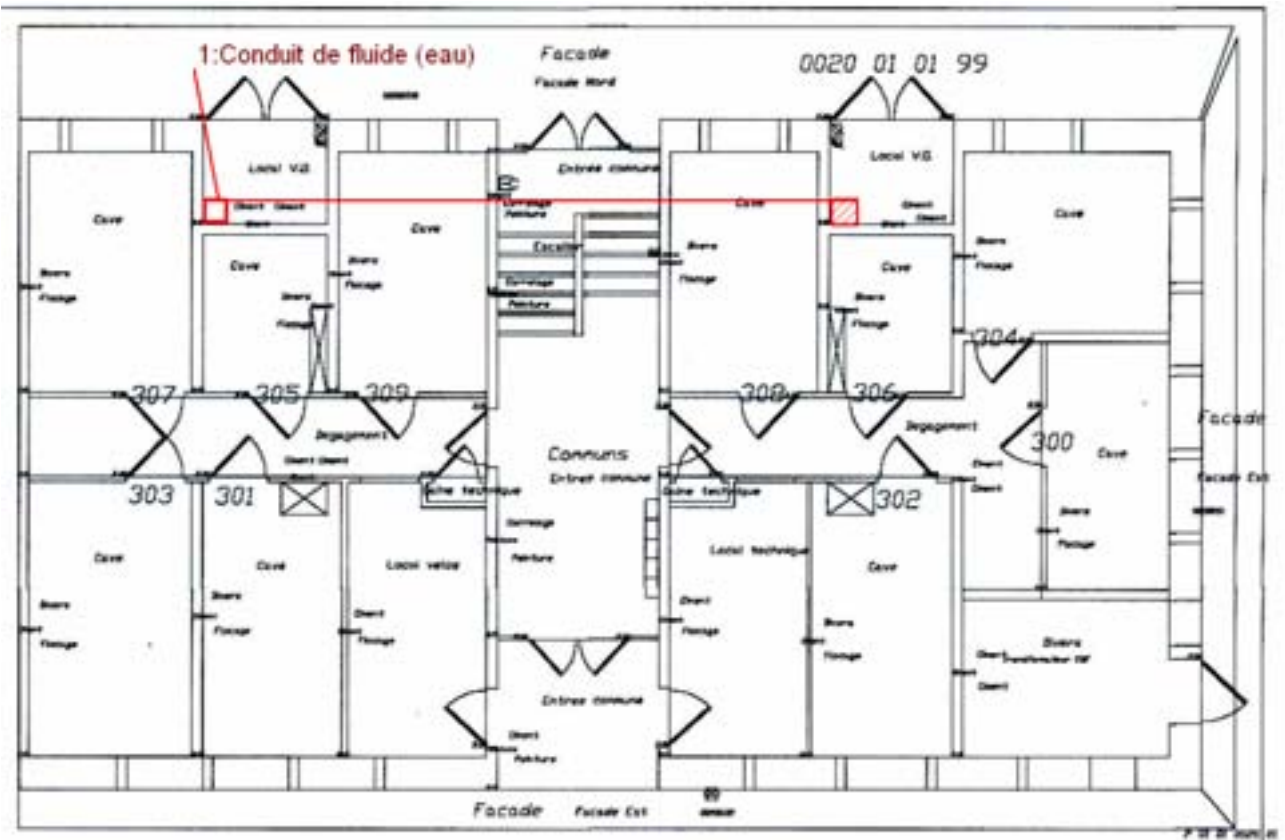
1:Conduit de fluide (eau)

Facade

Facade Nord

0020 01 01 99

Local V.O

Local V.O

Entrée commune

Cave

Cave

Cave

Cave

Cave

Cave

Cave

Escalier

Carrelage

Peinture

Divers

Flocage

307

305

309

308

306

304

Dégagement

Dégagement

Communs

Entrée commune

Gaine technique

Gaine technique

300

Facade

Facade Est

303

301

302

Cave

Cave

Local vélos

Local technique

Cave

Cave

Divers

Transformateur EdF

Entrée commune

Peinture

Facade

Facade Est